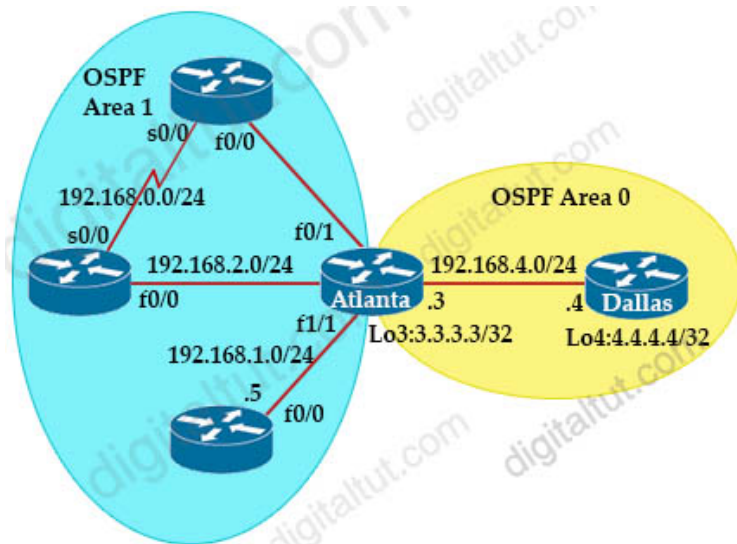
OSPF Area 1

s0/0

f0/0

192.168.0.0/24

s0/0

f0/1

192.168.2.0/24

f0/0

OSPF Area 0

192.168.4.0/24

Atlanta

.3

.4

Dallas

f1/1

Lo3:3.3.3.3/32

Lo4:4.4.4.4/32

192.168.1.0/24

.5

f0/0

digitaltut.com

digitaltut.com

digitaltut.com

digitaltut.com

digitaltut.com

digitaltut.com